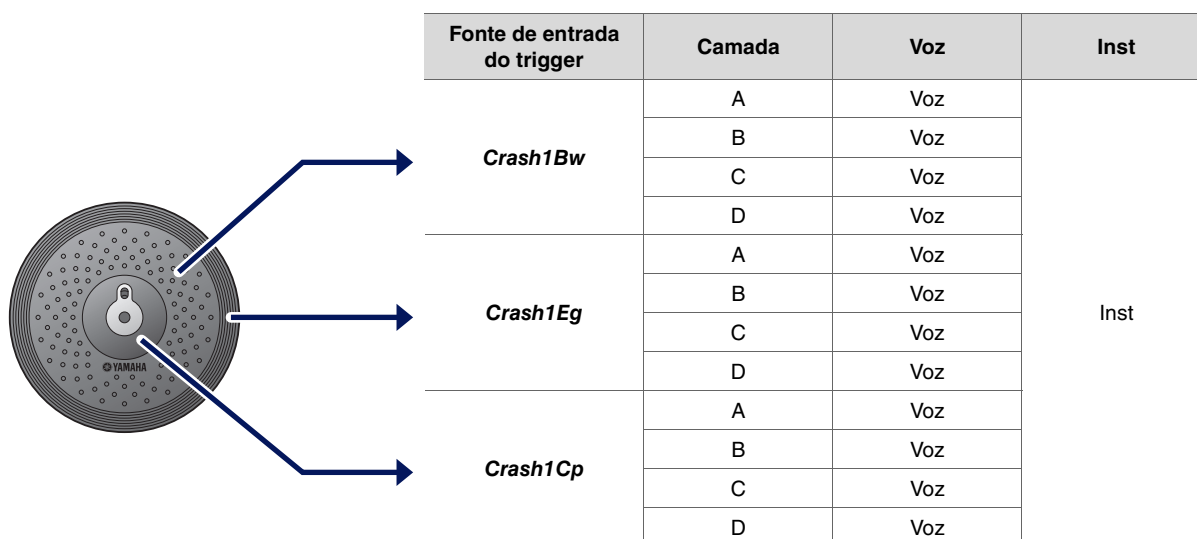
YAMAHA

| Fonte de entrada do trigger | Camada | Voz | Inst |
|---|---|---|---|
| *Crash1Bw* | A | Voz | Inst |
| | B | Voz | |
| | C | Voz | |
| | D | Voz | |
| *Crash1Eg* | A | Voz | |
| | B | Voz | |
| | C | Voz | |
| | D | Voz | |
| *Crash1Cp* | A | Voz | |
| | B | Voz | |
| | C | Voz | |
| | D | Voz | |